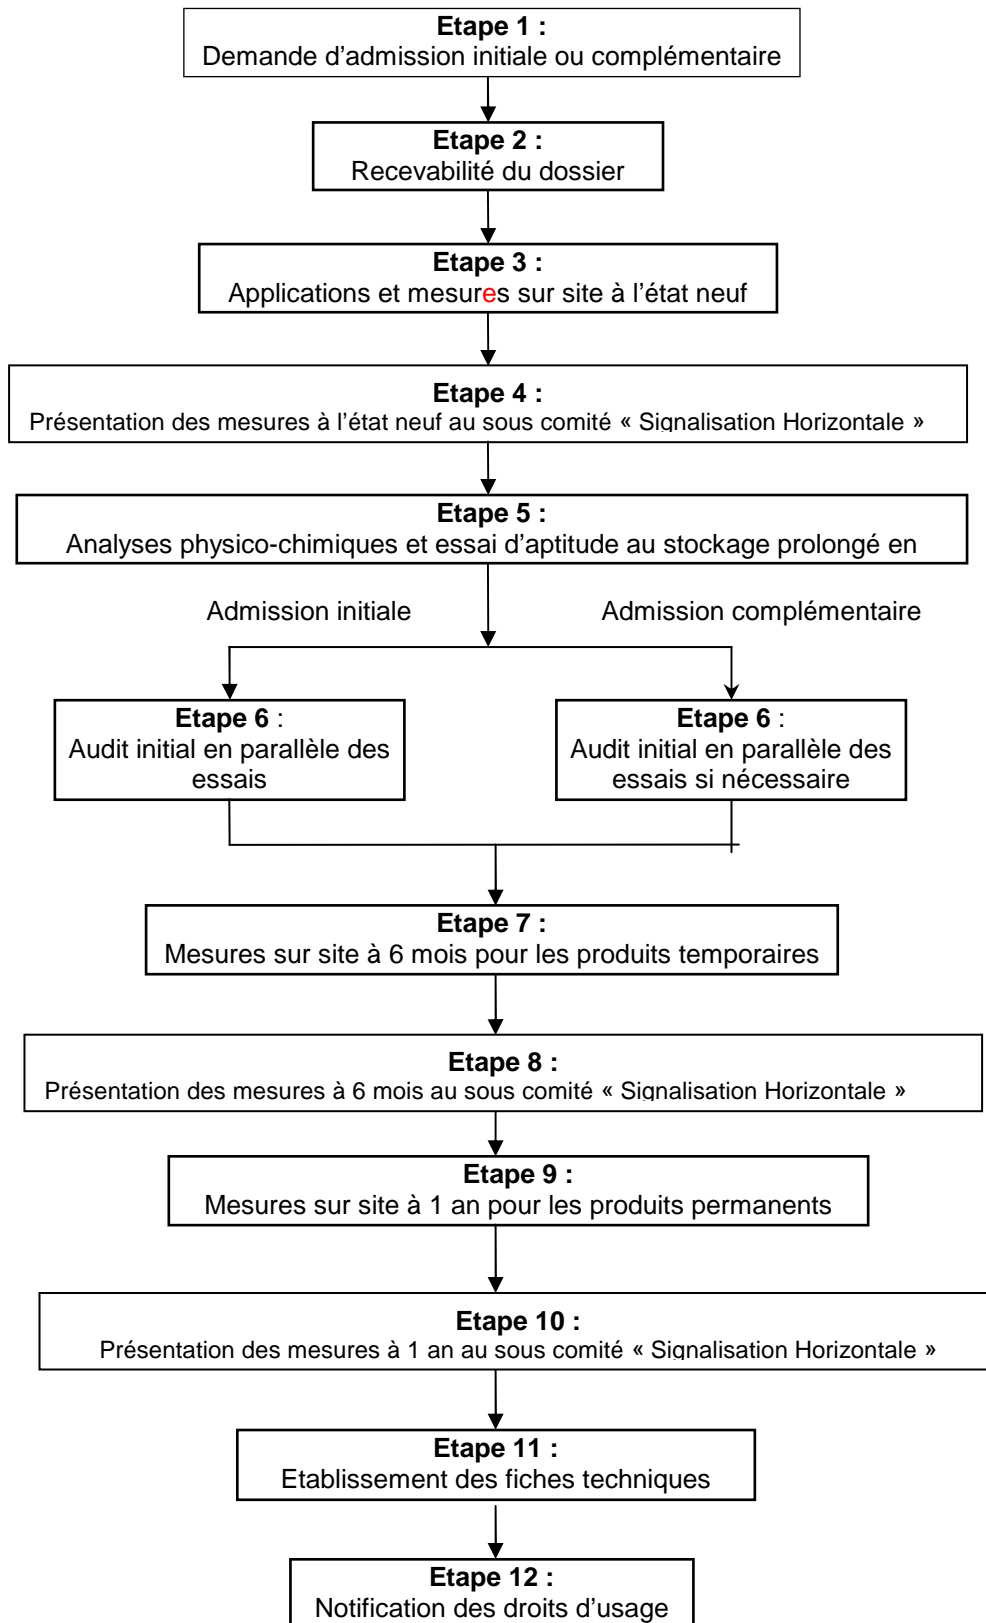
Etape 1 :
Demande d’admission initiale ou complémentaire

Etape 2 :
Recevabilité du dossier

Etape 3 :
Applications et mesures sur site à l’état neuf

Etape 4 :
Présentation des mesures à l’état neuf au sous comité « Signalisation Horizontale »

Etape 5 :
Analyses physico-chimiques et essai d’aptitude au stockage prolongé en

Admission initiale

Admission complémentaire

Etape 6 :
Audit initial en parallèle des essais

Etape 6 :
Audit initial en parallèle des essais si nécessaire

Etape 7 :
Mesures sur site à 6 mois pour les produits temporaires

Etape 8 :
Présentation des mesures à 6 mois au sous comité « Signalisation Horizontale »

Etape 9 :
Mesures sur site à 1 an pour les produits permanents

Etape 10 :
Présentation des mesures à 1 an au sous comité « Signalisation Horizontale »

Etape 11 :
Etablissement des fiches techniques

Etape 12 :
Notification des droits d’usage